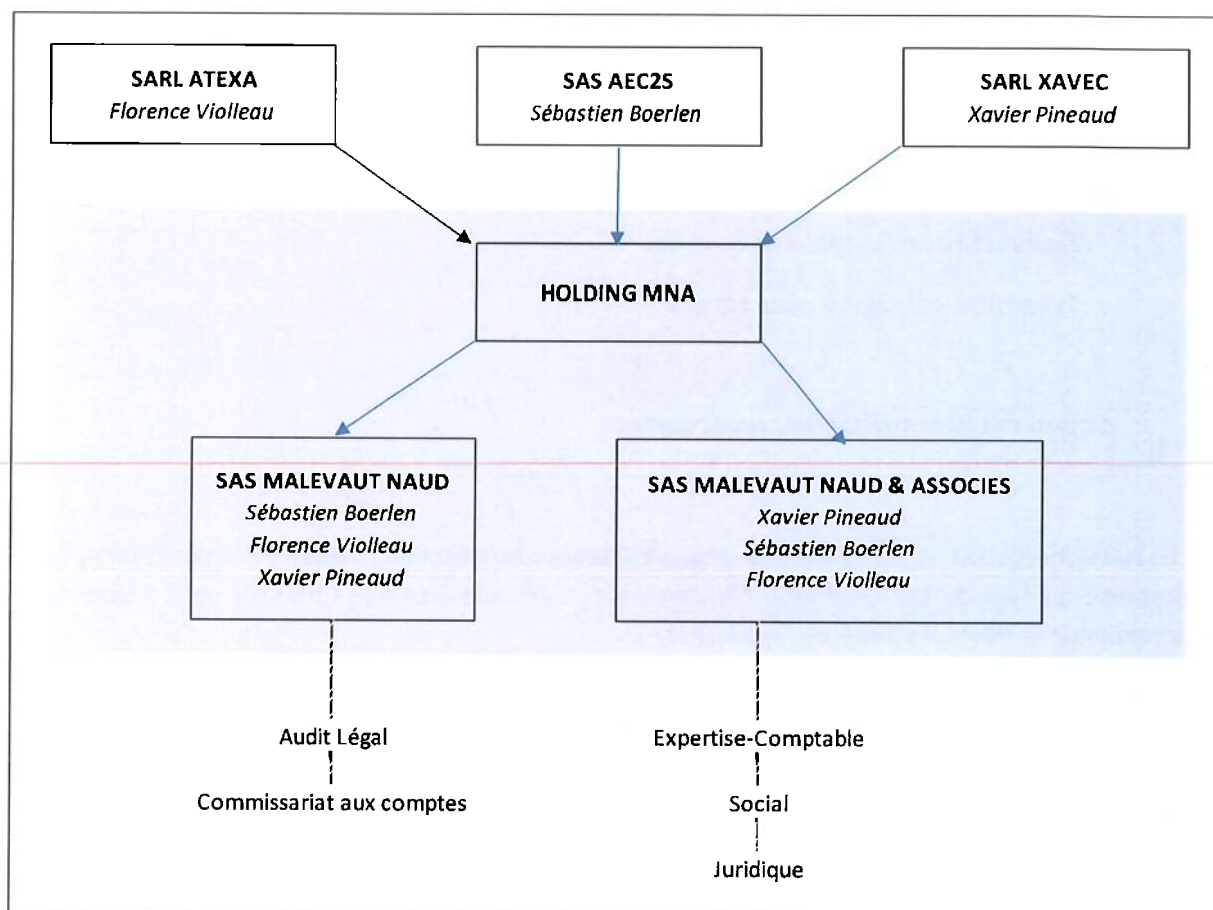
**SARL ATEXA**
*Florence Violleau*

**SAS AEC2S**
*Sébastien Boerlen*

**SARL XAVEC**
*Xavier Pineaud*

**HOLDING MNA**

**SAS MALEVAUT NAUD**
*Sébastien Boerlen*
*Florence Violleau*
*Xavier Pineaud*

**SAS MALEVAUT NAUD & ASSOCIES**
*Xavier Pineaud*
*Sébastien Boerlen*
*Florence Violleau*

Audit Légal

Commissariat aux comptes

Expertise-Comptable

Social

Juridique